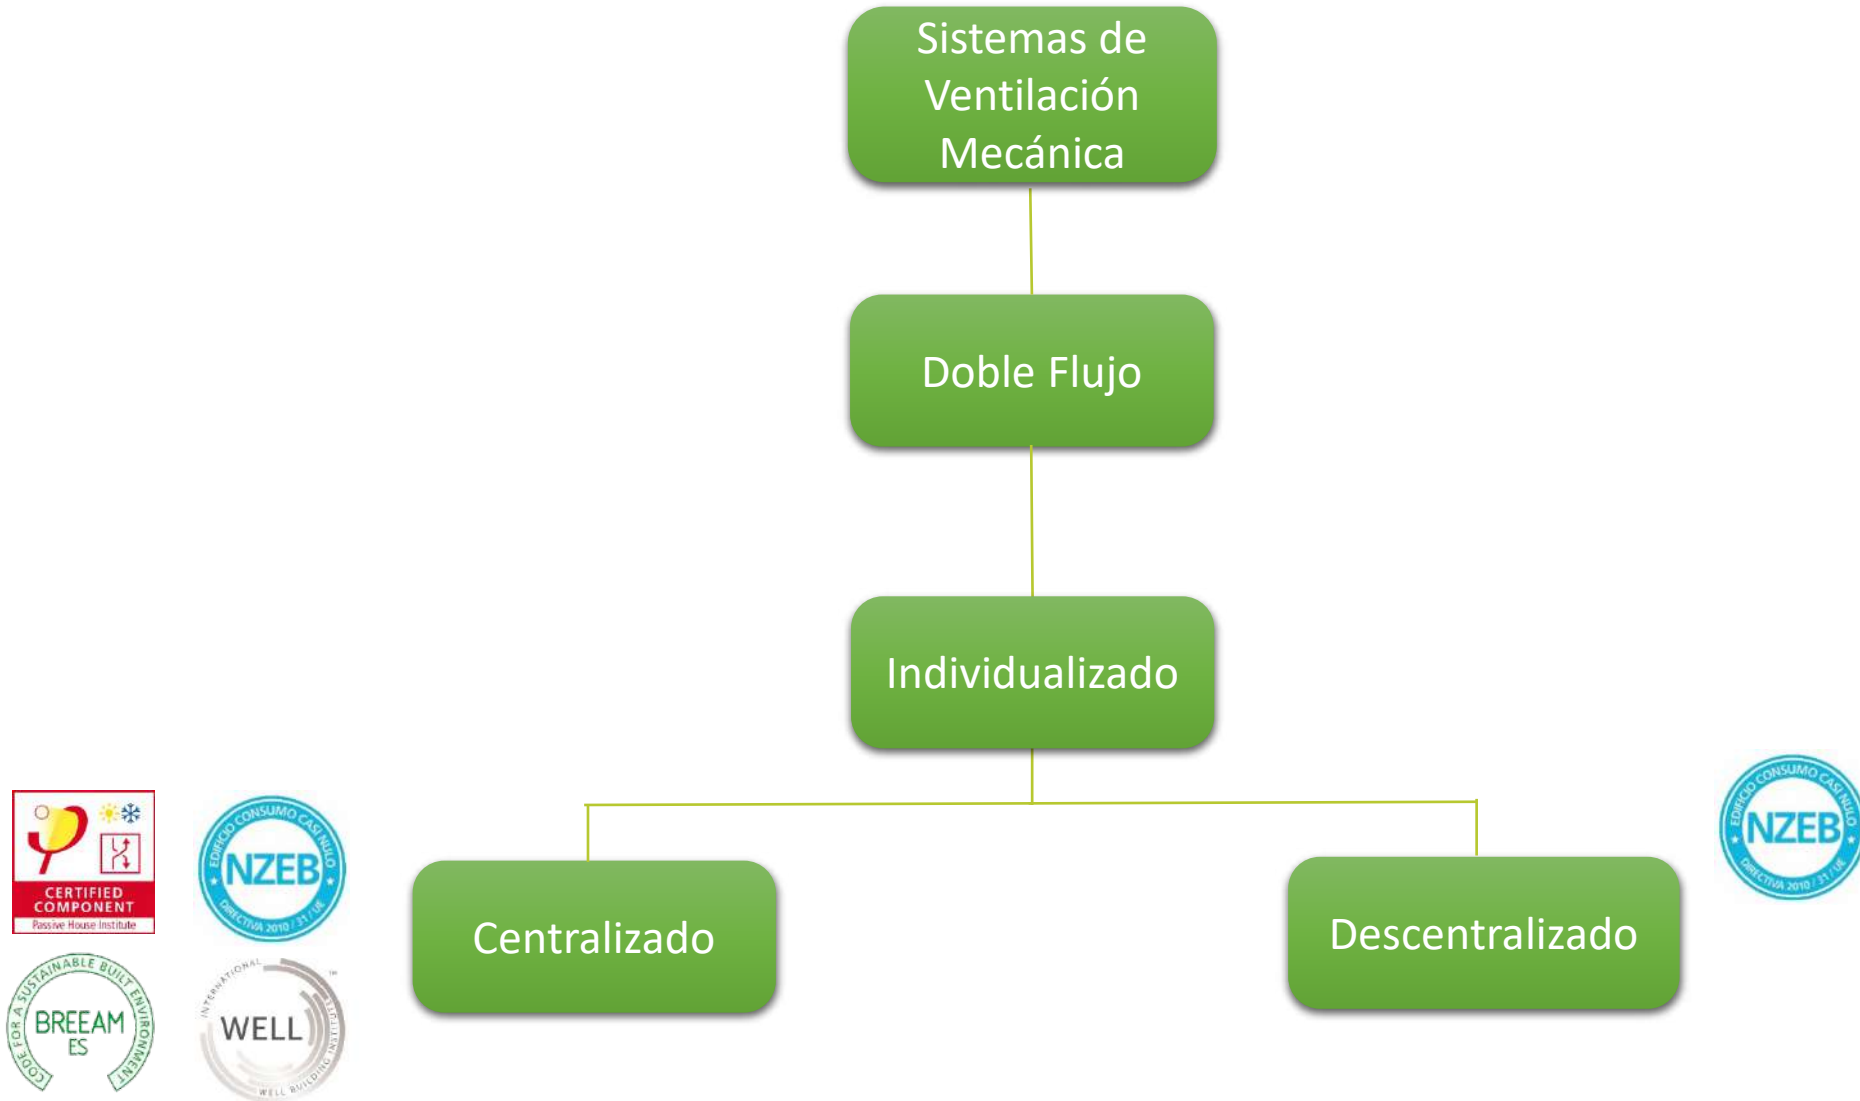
Sistemas de Ventilación Mecánica

Doble Flujo

Individualizado

Centralizado

Descentralizado

CERTIFIED COMPONENT
Passive House Institute

EDIFICIO CONSUMO CASI NULO
NZEB
DIRECTIVA 2010 / 31 / UE

CODE FOR A SUSTAINABLE BUILT ENVIRONMENT
BREEAM
ES

INTERNATIONAL
WELL
WELL BUILDING INSTITUTE

EDIFICIO CONSUMO CASI NULO
NZEB
DIRECTIVA 2010 / 31 / UE